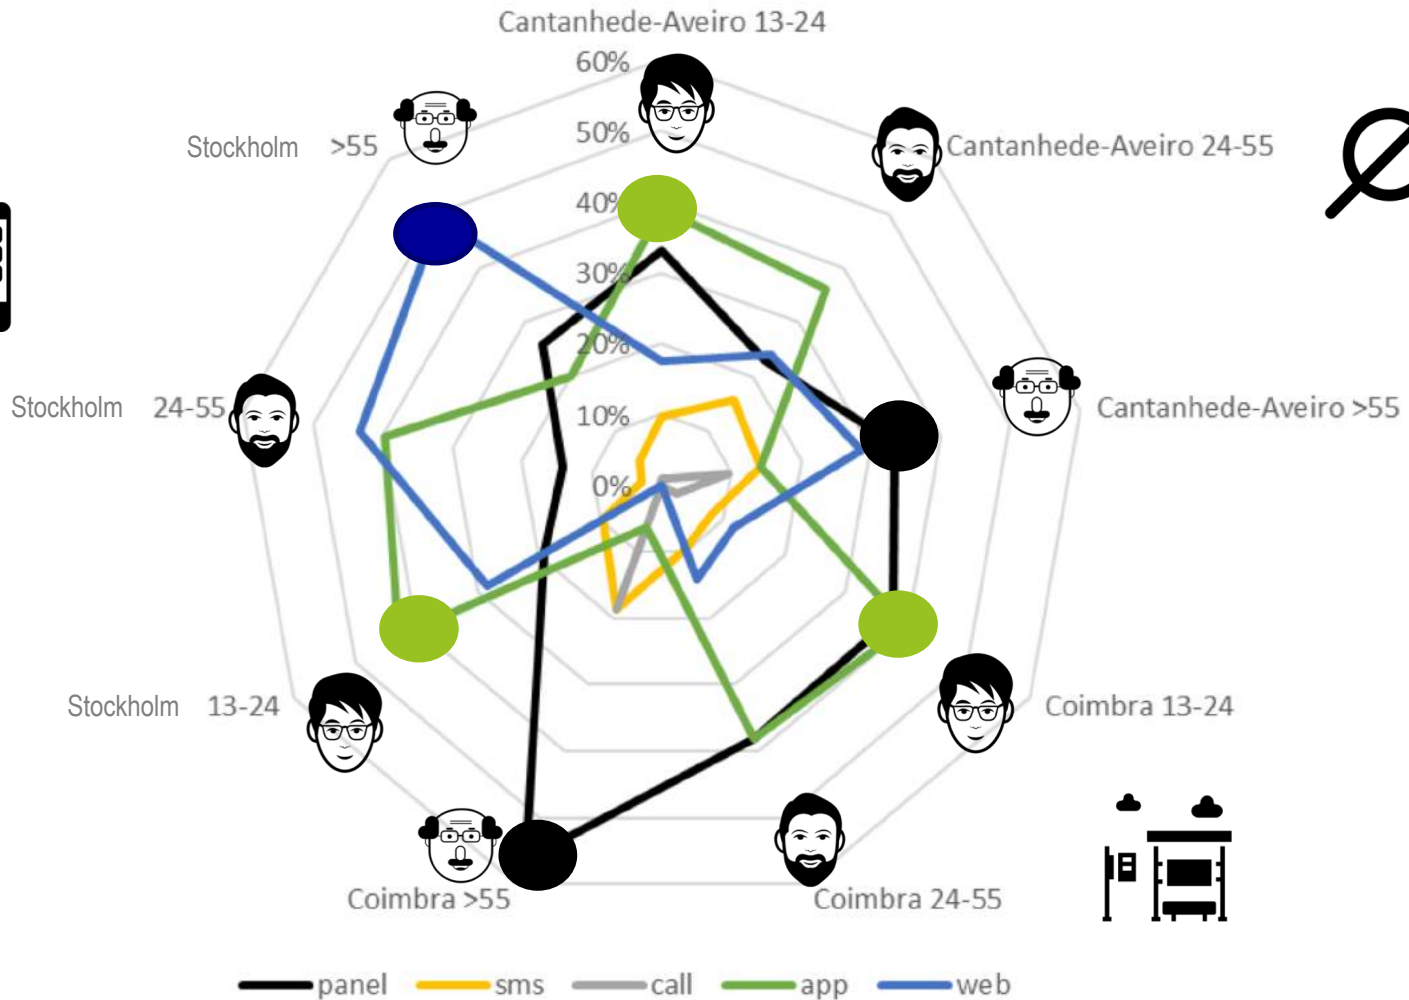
Cantanhede-Aveiro 13-24

60%

50%

40%

30%

20%

10%

0%

Cantanhede-Aveiro 24-55

Cantanhede-Aveiro >55

Coimbra 13-24

Coimbra 24-55

Coimbra >55

Stockholm 13-24

Stockholm 24-55

Stockholm >55

panel sms call app web